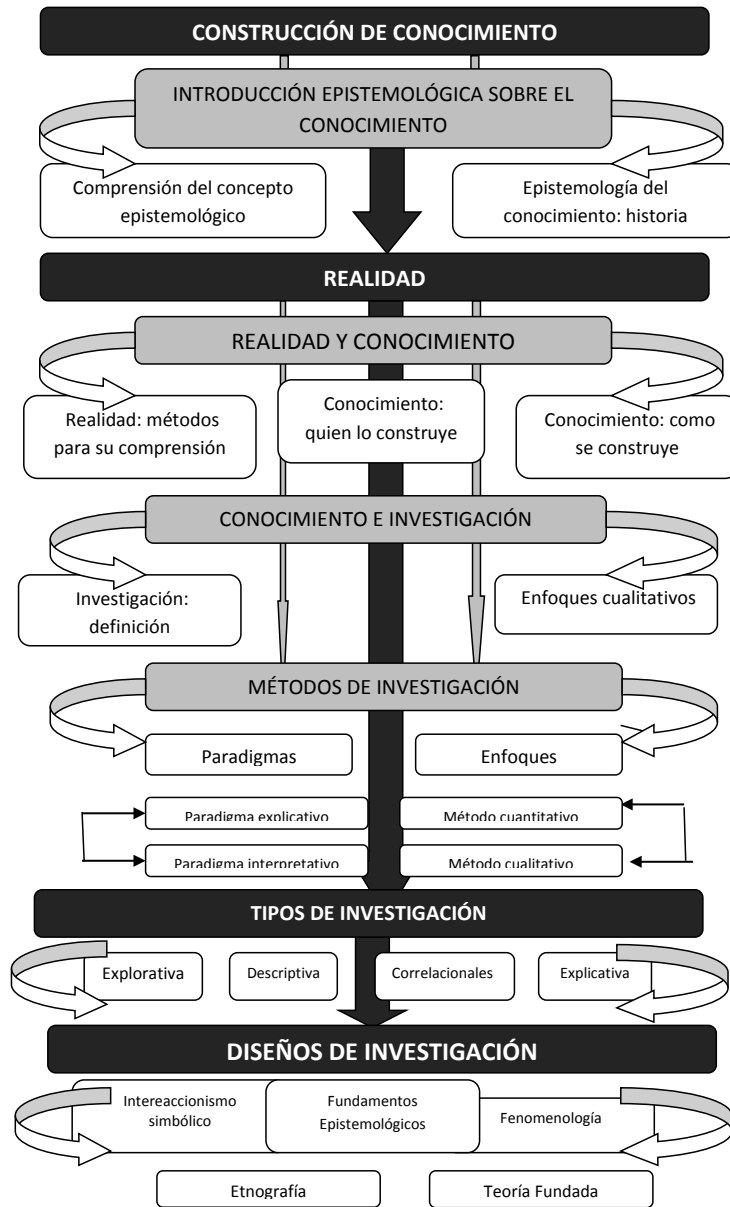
CONSTRUCCIÓN DE CONOCIMIENTO

INTRODUCCIÓN EPISTEMOLÓGICA SOBRE EL CONOCIMIENTO

Comprensión del concepto epistemológico

Epistemología del conocimiento: historia

REALIDAD

REALIDAD Y CONOCIMIENTO

Realidad: métodos para su comprensión

Conocimiento: quien lo construye

Conocimiento: como se construye

CONOCIMIENTO E INVESTIGACIÓN

Investigación: definición

Enfoques cualitativos

MÉTODOS DE INVESTIGACIÓN

Paradigmas

Enfoques

Paradigma explicativo

Método cuantitativo

Paradigma interpretativo

Método cualitativo

TIPOS DE INVESTIGACIÓN

Explorativa

Descriptiva

Correlacionales

Explicativa

DISEÑOS DE INVESTIGACIÓN

Intereaccionismo simbólico

Fundamentos Epistemológicos

Fenomenología

Etnografía

Teoría Fundada